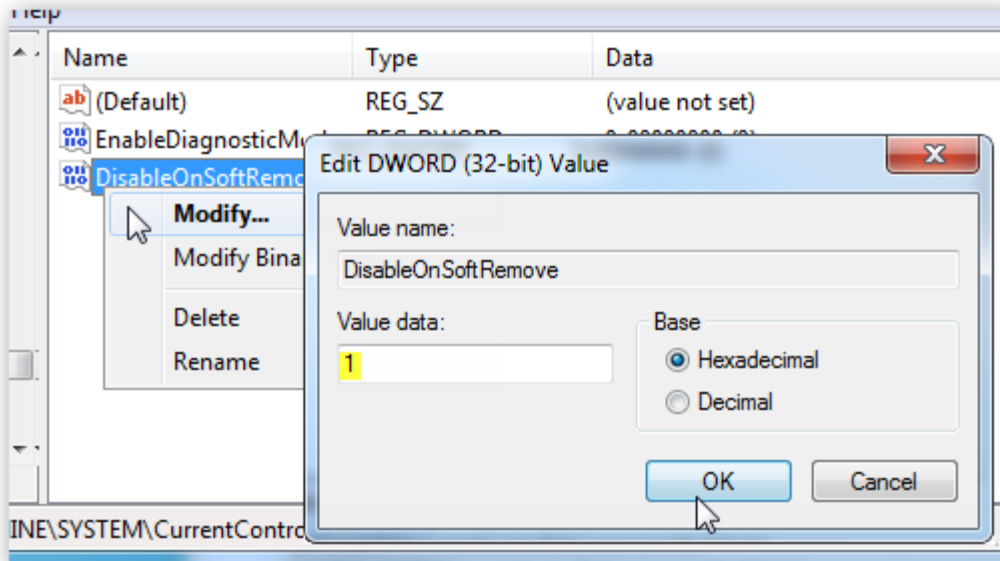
Help

| Name | Type | Data |
|---|---|---|
| (Default) | REG_SZ | (value not set) |
| EnableDiagnosticMo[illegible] | REG_DWORD | 0x00000000 (0) |
| DisableOnSoftRemo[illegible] | | |

Modify...
Modify Bina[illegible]
Delete
Rename

Edit DWORD (32-bit) Value

Value name:
DisableOnSoftRemove

Value data:
1

Base
Hexadecimal
Decimal

OK
Cancel

INE\SYSTEM\CurrentContro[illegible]